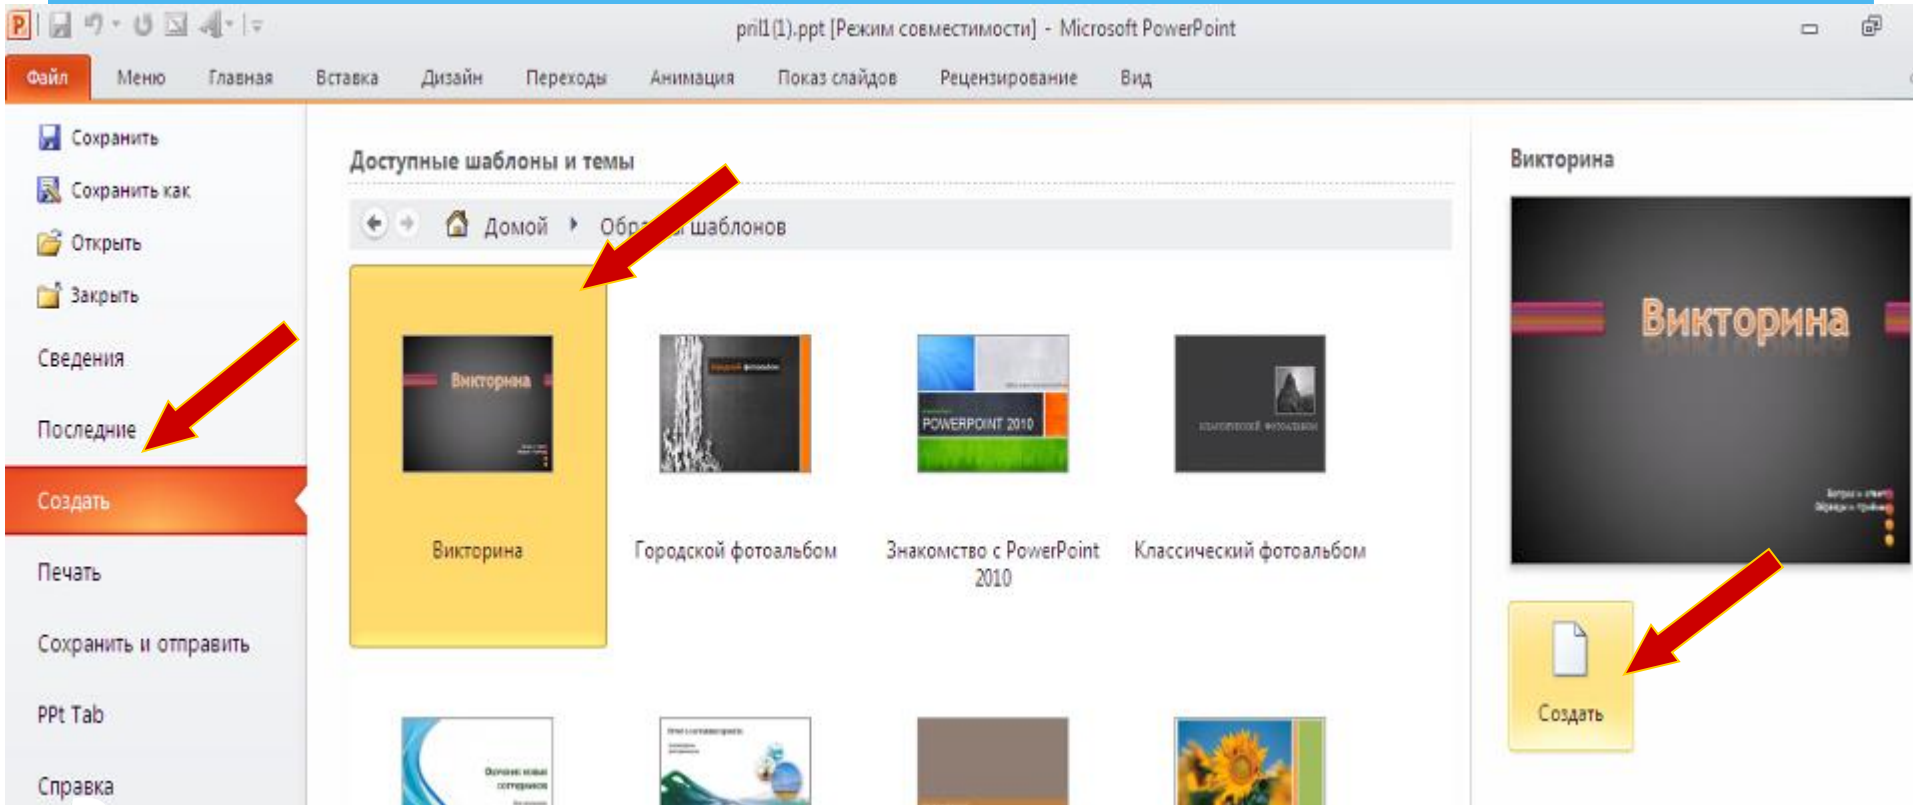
pril1(1).ppt [Режим совместимости] - Microsoft PowerPoint

Файл Меню Главная Вставка Дизайн Переходы Анимация Показ слайдов Рецензирование Вид

Сохранить
Сохранить как
Открыть
Закрыть
Сведения
Последние
Создать
Печать
Сохранить и отправить
PPt Tab
Справка

Доступные шаблоны и темы

Домой Обр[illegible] шаблонов

Викторина

Викторина

Городской фотоальбом

POWERPOINT 2010

Знакомство с PowerPoint 2010

Классический фотоальбом

Викторина

Викторина

Создать